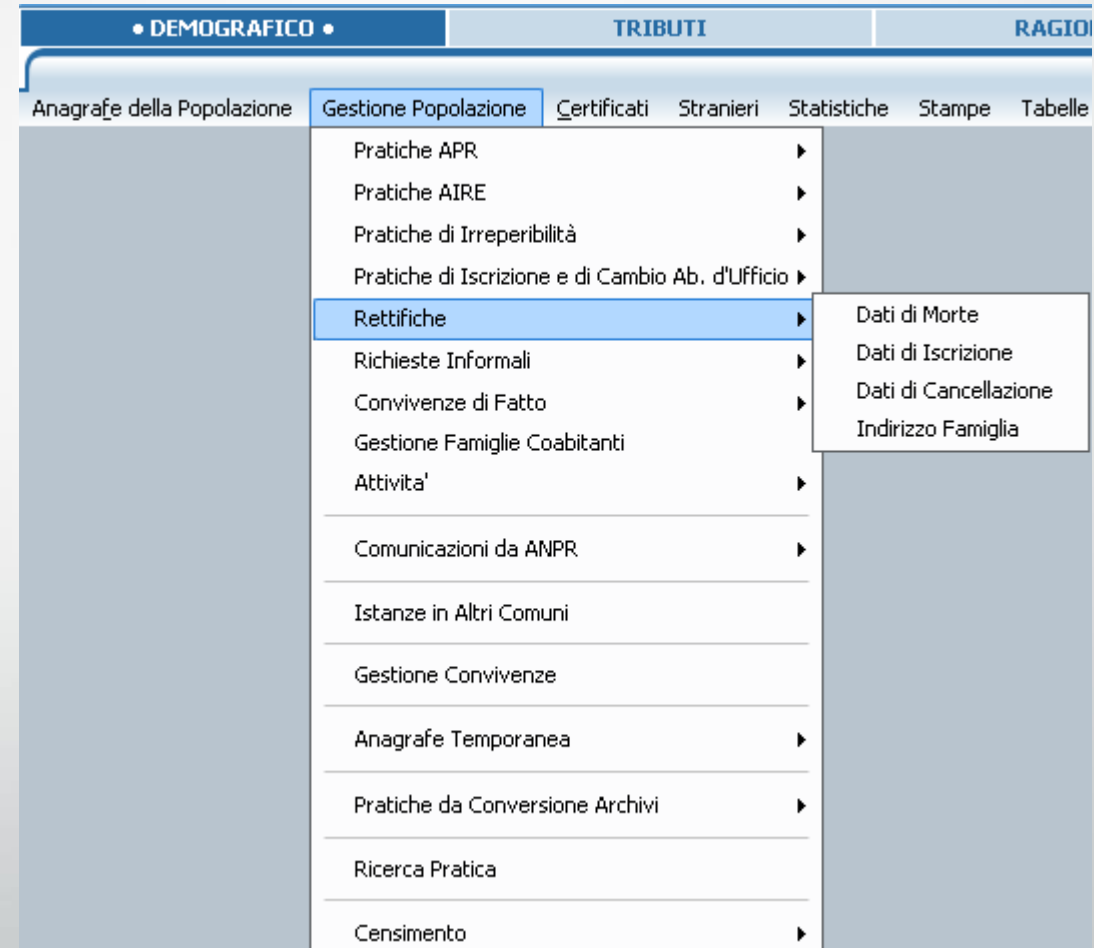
• DEMOGRAFICO • TRIBUTI RAGIO

Anagrafe della Popolazione Gestione Popolazione Certificati Stranieri Statistiche Stampe Tabelle

Pratiche APR
Pratiche AIRE
Pratiche di Irreperibilità
Pratiche di Iscrizione e di Cambio Ab. d'Ufficio
Rettifiche
Richieste Informali
Convivenze di Fatto
Gestione Famiglie Coabitanti
Attivita'
Comunicazioni da ANPR
Istanze in Altri Comuni
Gestione Convivenze
Anagrafe Temporanea
Pratiche da Conversione Archivi
Ricerca Pratica
Censimento

Dati di Morte
Dati di Iscrizione
Dati di Cancellazione
Indirizzo Famiglia